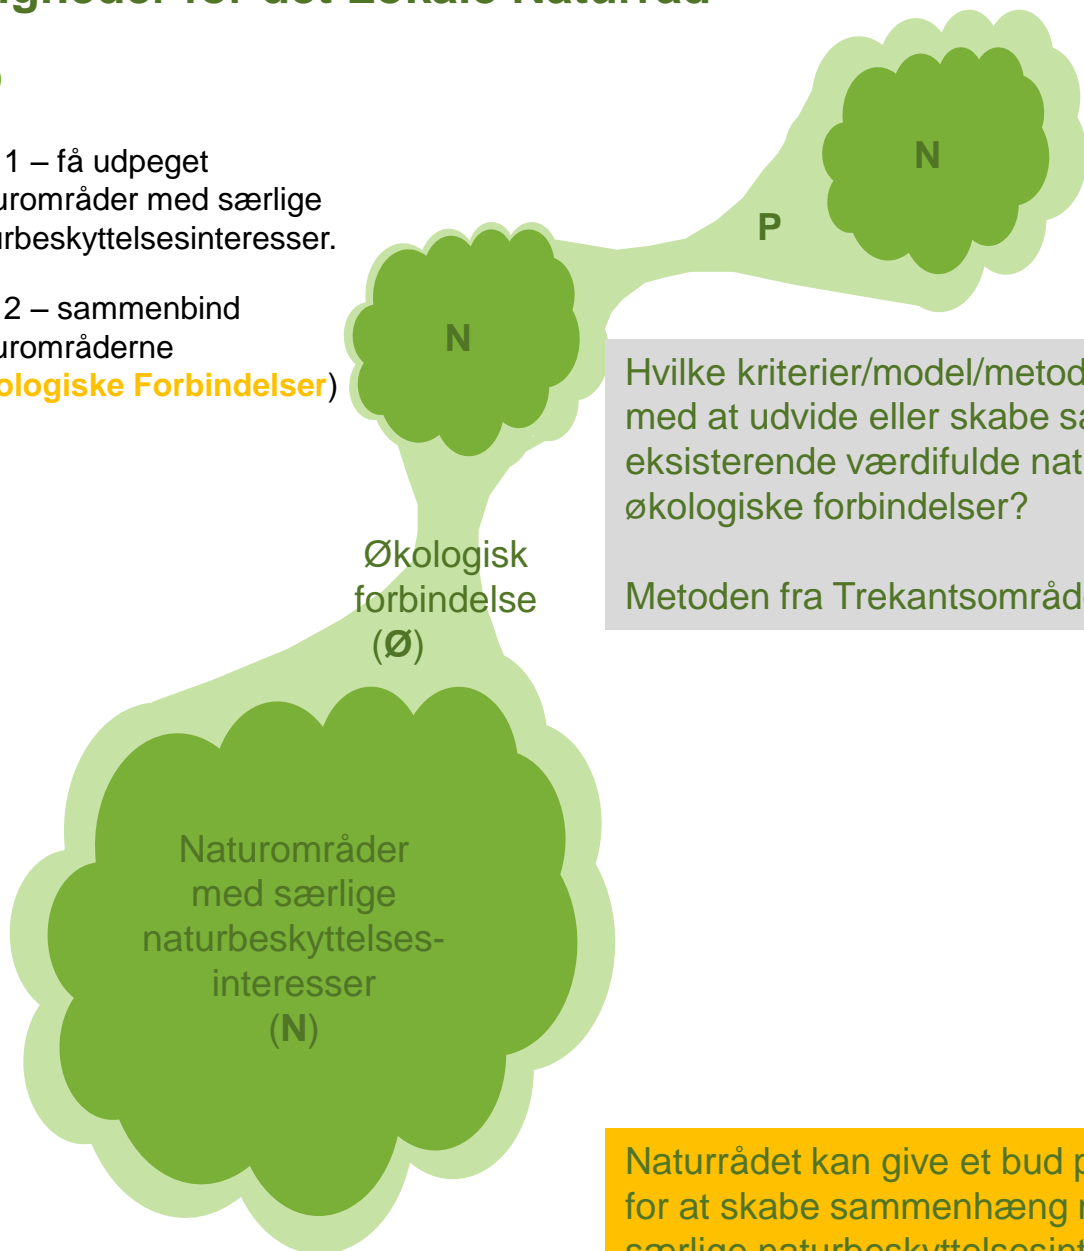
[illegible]gheder for det Lokale Naturråd

1 – få udpeget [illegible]urområder med særlige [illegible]urbeskyttelsesinteresser.

2 – sammenbind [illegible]urområderne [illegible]ologiske Forbindelser)

N

P

N

Hvilke kriterier/model/metod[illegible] med at udvide eller skabe sa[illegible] eksisterende værdifulde nat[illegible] økologiske forbindelser?

Metoden fra Trekantsområd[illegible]

Økologisk forbindelse (Ø)

Naturområder med særlige naturbeskyttelsesinteresser (N)

Naturrådet kan give et bud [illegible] for at skabe sammenhæng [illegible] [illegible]